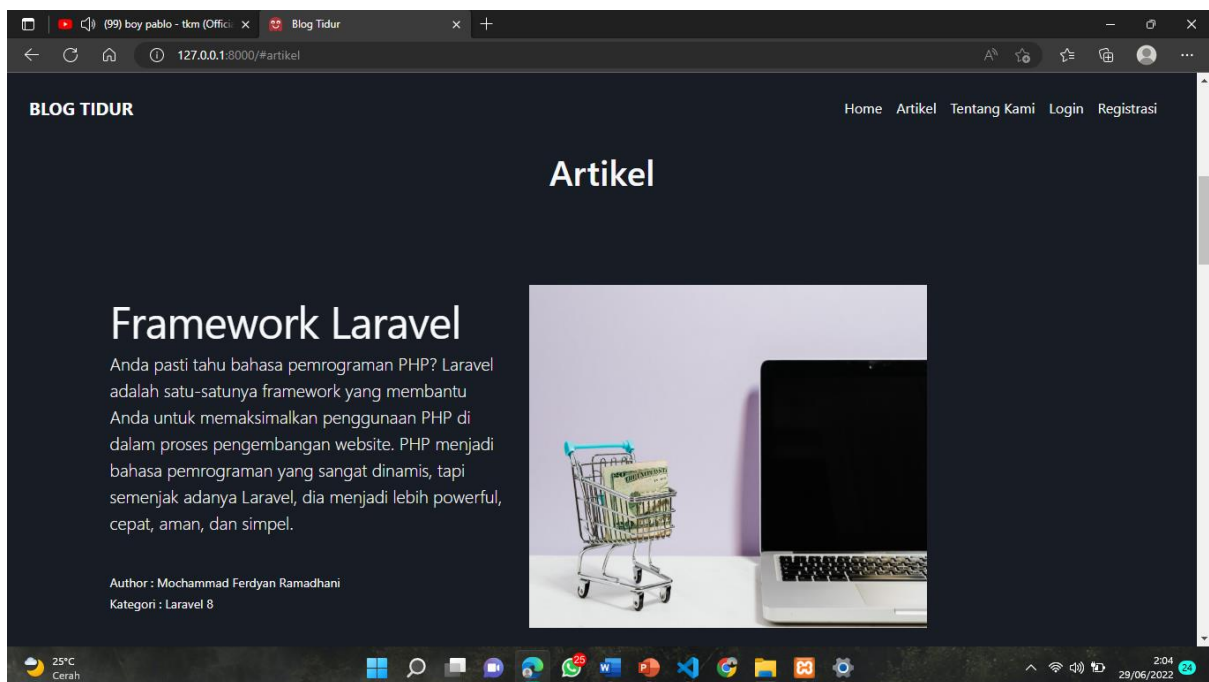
(99) boy pablo - tkm (Officia ×
Blog Tidur ×
127.0.0.1:8000/#artikel

BLOG TIDUR

Home Artikel Tentang Kami Login Registrasi

Artikel

Framework Laravel

Anda pasti tahu bahasa pemrograman PHP? Laravel adalah satu-satunya framework yang membantu Anda untuk memaksimalkan penggunaan PHP di dalam proses pengembangan website. PHP menjadi bahasa pemrograman yang sangat dinamis, tapi semenjak adanya Laravel, dia menjadi lebih powerful, cepat, aman, dan simpel.

Author : Mochammad Ferdyan Ramadhani
Kategori : Laravel 8

25°C
Cerah

25

2:04
29/06/2022
24